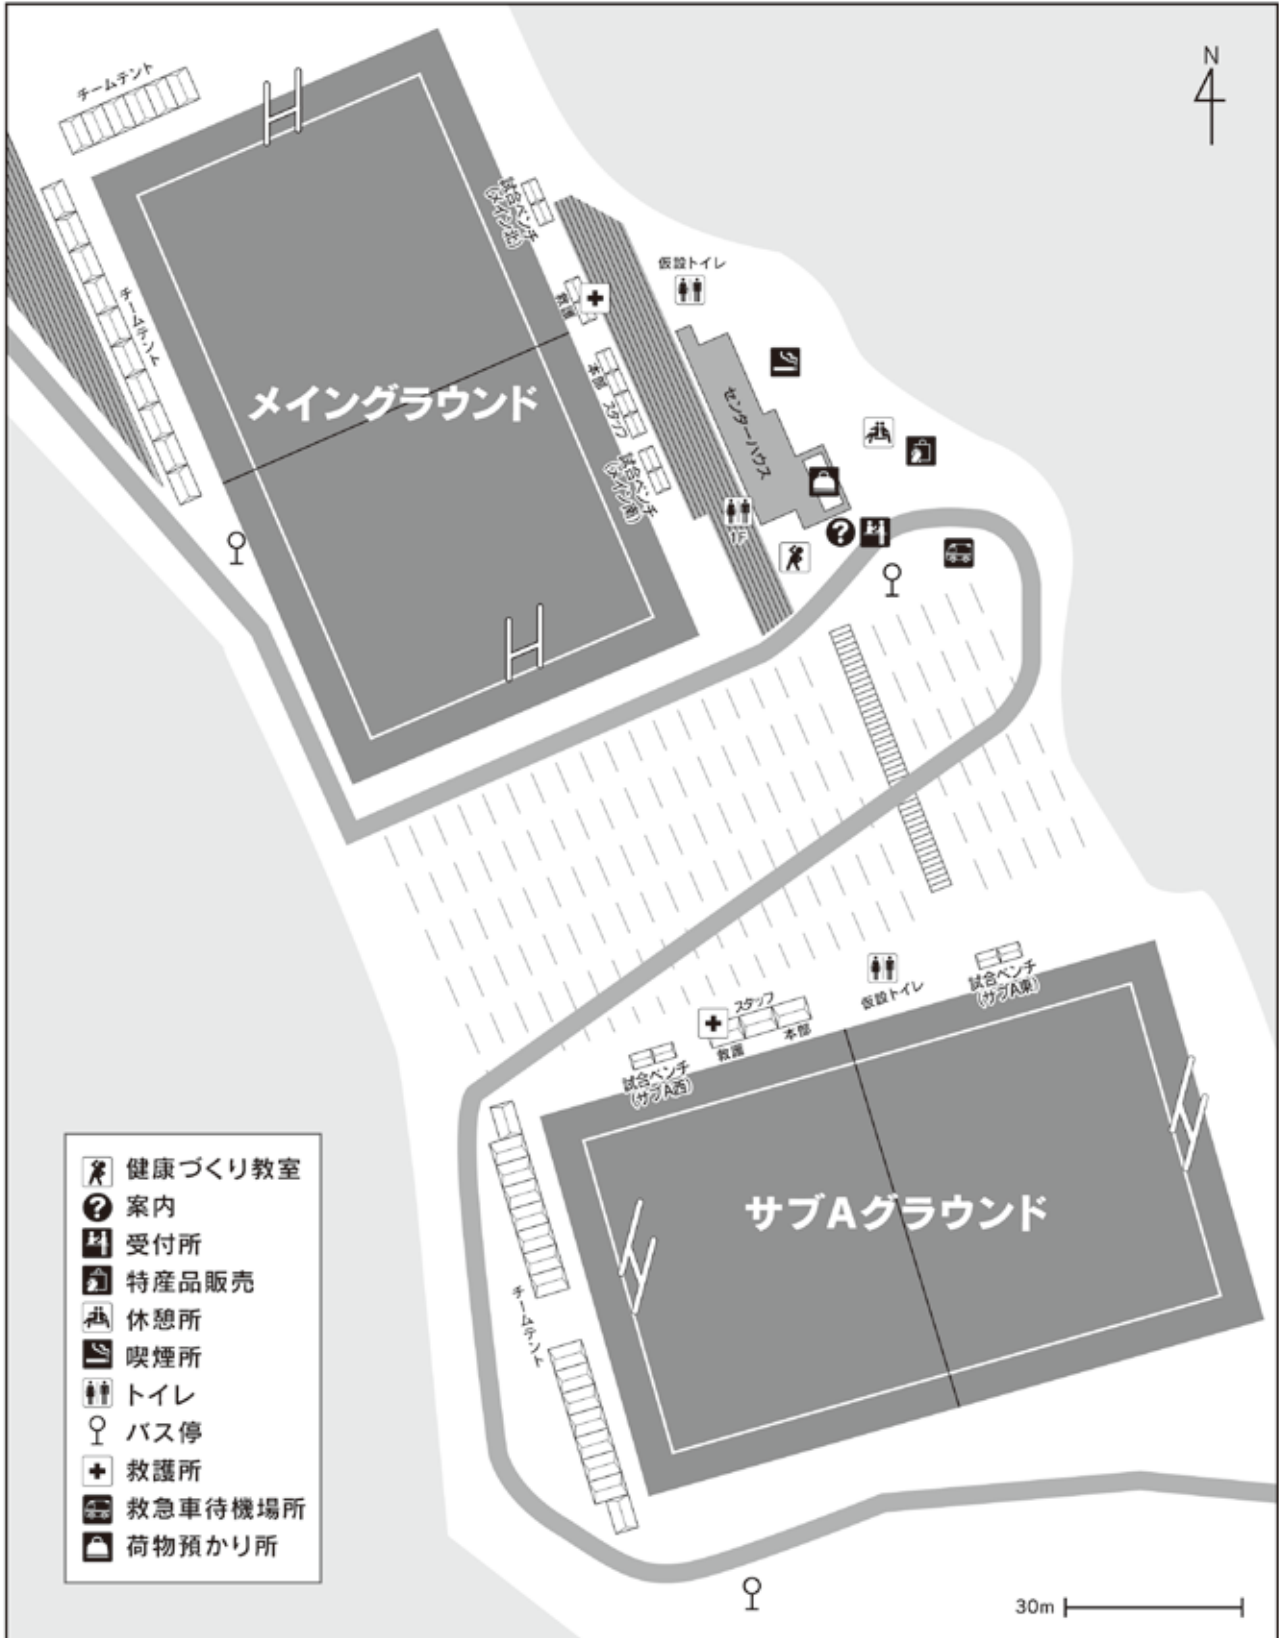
N

チームテント

チームテント

試合ベンチ（メイン北）

救護

本部

スタッフ

試合ベンチ（メイン東）

メイングラウンド

仮設トイレ

センターハウス

1F

試合ベンチ（サブA西）

救護

スタッフ

本部

仮設トイレ

試合ベンチ（サブA東）

サブAグラウンド

チームテント

健康づくり教室
案内
受付所
特産品販売
休憩所
喫煙所
トイレ
バス停
救護所
救急車待機場所
荷物預かり所

30m